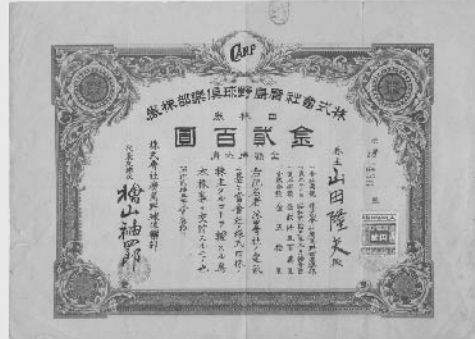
CARP

株式會社廣島野球倶樂部株券

四株券

金貳百圓

金額拂込済

株主 山田隆夫 殿

右記名者ハ當會社ノ定款ニ依リ當會社株主タルコトヲ證スル為メ本株券ヲ交付スルモノナリ

株式會社廣島野球倶樂部
代表取締役
檜山袖四郎

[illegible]